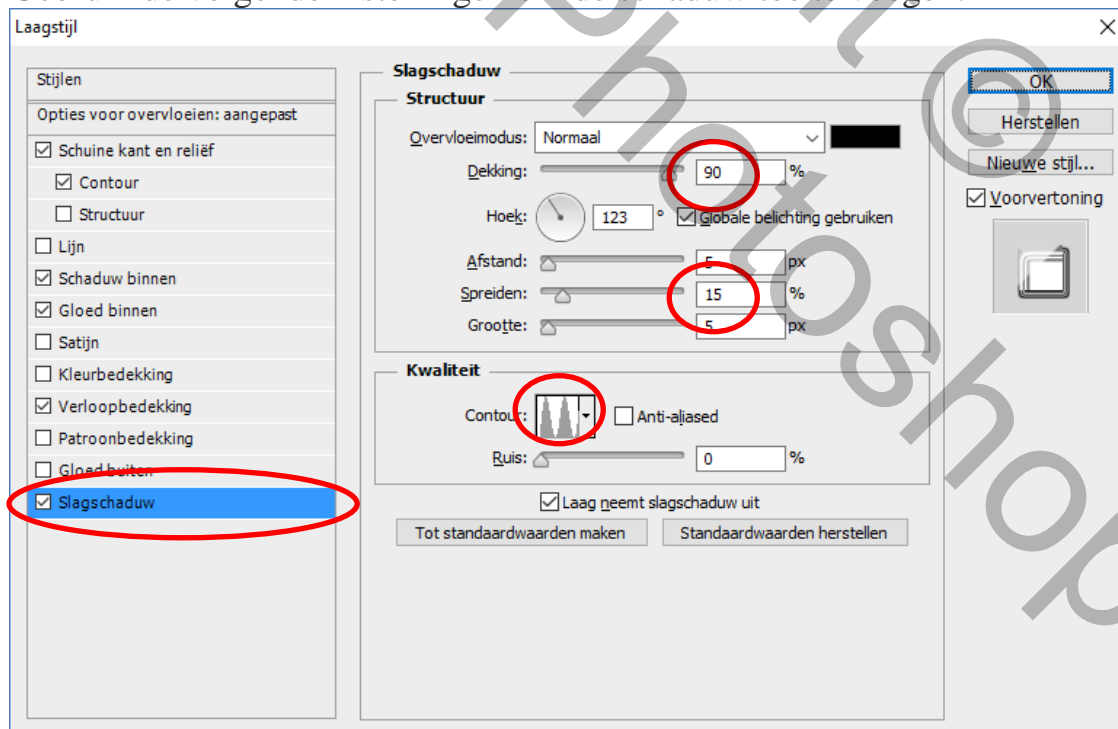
Laagstijl

Stijlen
Opties voor overvloeien: aangepast
☑ Schuine kant en reliëf
☑ Contour
☐ Structuur
☐ Lijn
☑ Schaduw binnen
☑ Gloed binnen
☐ Satijn
☐ Kleurbedekking
☑ Verloopbedekking
☐ Patroonbedekking
☐ Gloed buiten
☑ Slagschaduw

Slagschaduw
Structuur
Overvloeimodus: Normaal
Dekking: 90 %
Hoek: 123 ° ☑ Globale belichting gebruiken
Afstand: 5 px
Spreiden: 15 %
Grootte: 5 px

Kwaliteit
Contour: ☐ Anti-aliased
Ruis: 0 %
☑ Laag neemt slagschaduw uit
Tot standaardwaarden maken
Standaardwaarden herstellen

OK
Herstellen
Nieuwe stijl...
☑ Voorvertoning

Photoshop ©